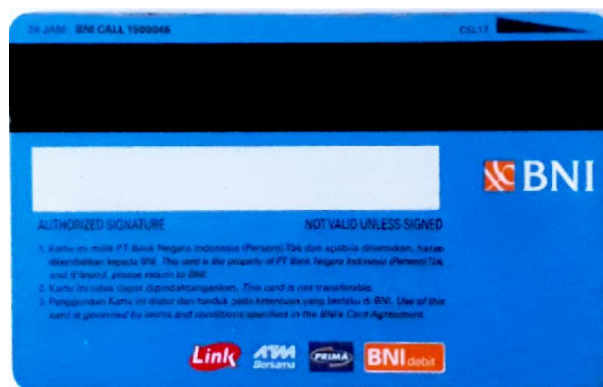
24 JAM BNI CALL 1500046

CEL17

BNI

AUTHORIZED SIGNATURE

NOT VALID UNLESS SIGNED

1. Kartu ini milik PT Bank Negara Indonesia (Persero) Tbk dan apabila ditemukan, harap dikembalikan kepada BNI. This card is the property of PT Bank Negara Indonesia (Persero) Tbk, and if found, please return to BNI.
2. Kartu ini tidak dapat dipindahtangankan. This card is not transferable.
3. Penggunaan Kartu ini diatur dan tunduk pada ketentuan yang berlaku di BNI. Use of this card is governed by terms and conditions specified in the BNI's Card Agreement.

Link ATM Bersama PRIMA BNI debit